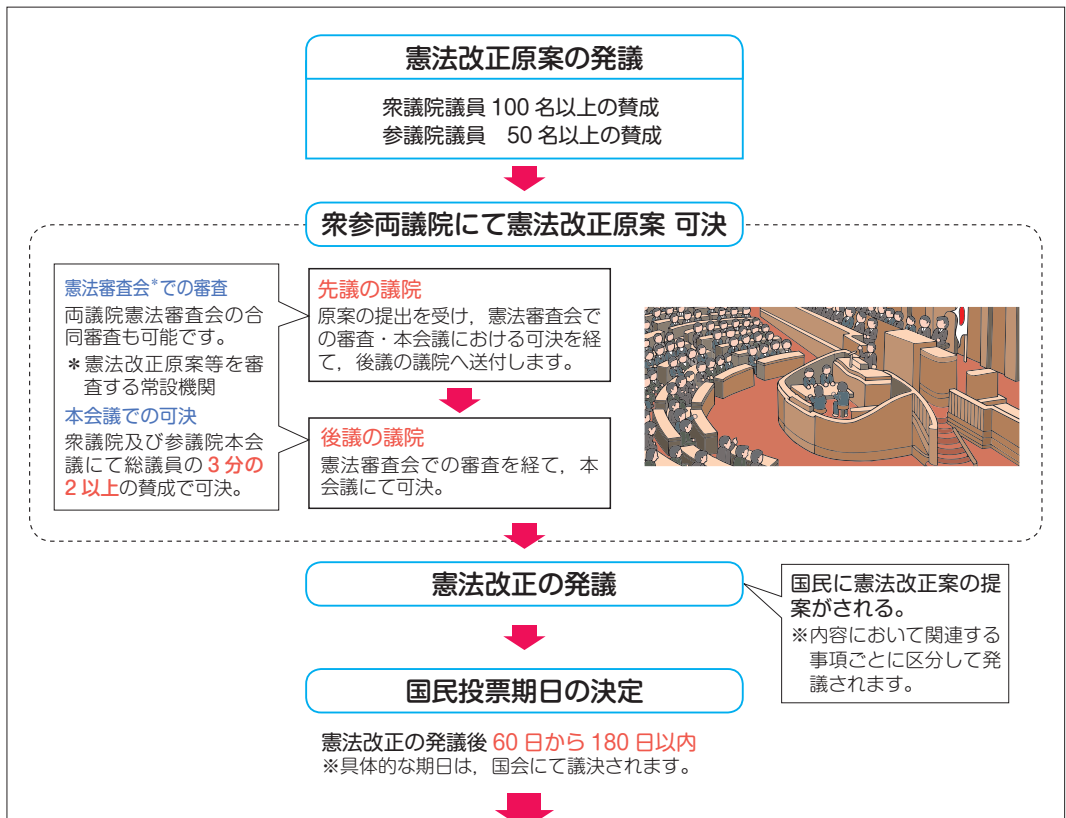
憲法改正原案の発議

衆議院議員 100 名以上の賛成
参議院議員　50 名以上の賛成

衆参両議院にて憲法改正原案 可決

憲法審査会*での審査
両議院憲法審査会の合同審査も可能です。
＊憲法改正原案等を審査する常設機関
本会議での可決
衆議院及び参議院本会議にて総議員の 3 分の 2 以上の賛成で可決。

先議の議院
原案の提出を受け，憲法審査会での審査・本会議における可決を経て，後議の議院へ送付します。

後議の議院
憲法審査会での審査を経て，本会議にて可決。

憲法改正の発議

国民に憲法改正案の提案がされる。
※内容において関連する事項ごとに区分して発議されます。

国民投票期日の決定

憲法改正の発議後 60 日から 180 日以内
※具体的な期日は，国会にて議決されます。